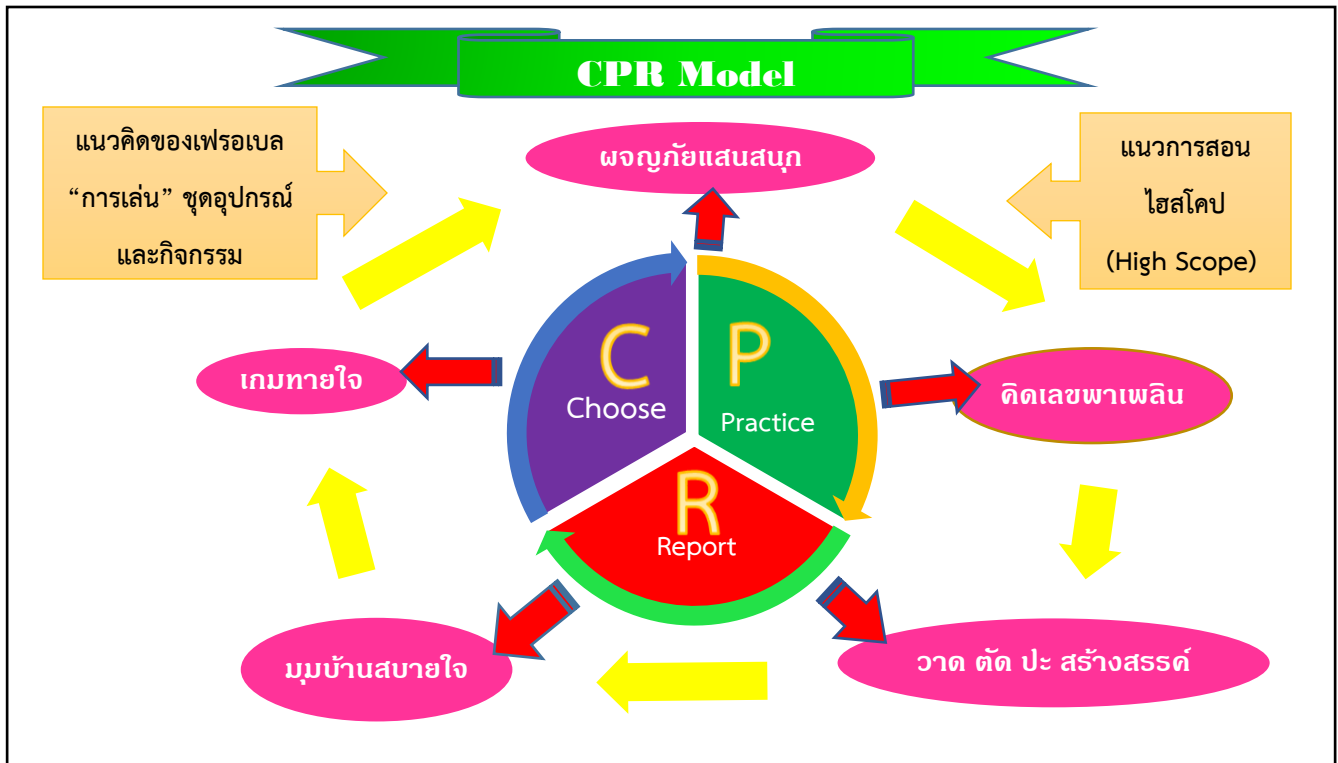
CPR Model

แนวคิดของเฟรอเบล “การเล่น” ชุดอุปกรณ์ และกิจกรรม

ผจญภัยแสนสนุก

แนวการสอน ไฮสโคป (High Scope)

C
Choose

P
Practice

R
Report

เกมทายใจ

คิดเลขพาเพลิน

มุมบ้านสบายใจ

วาด ตัด ปะ สร้างสรรค์